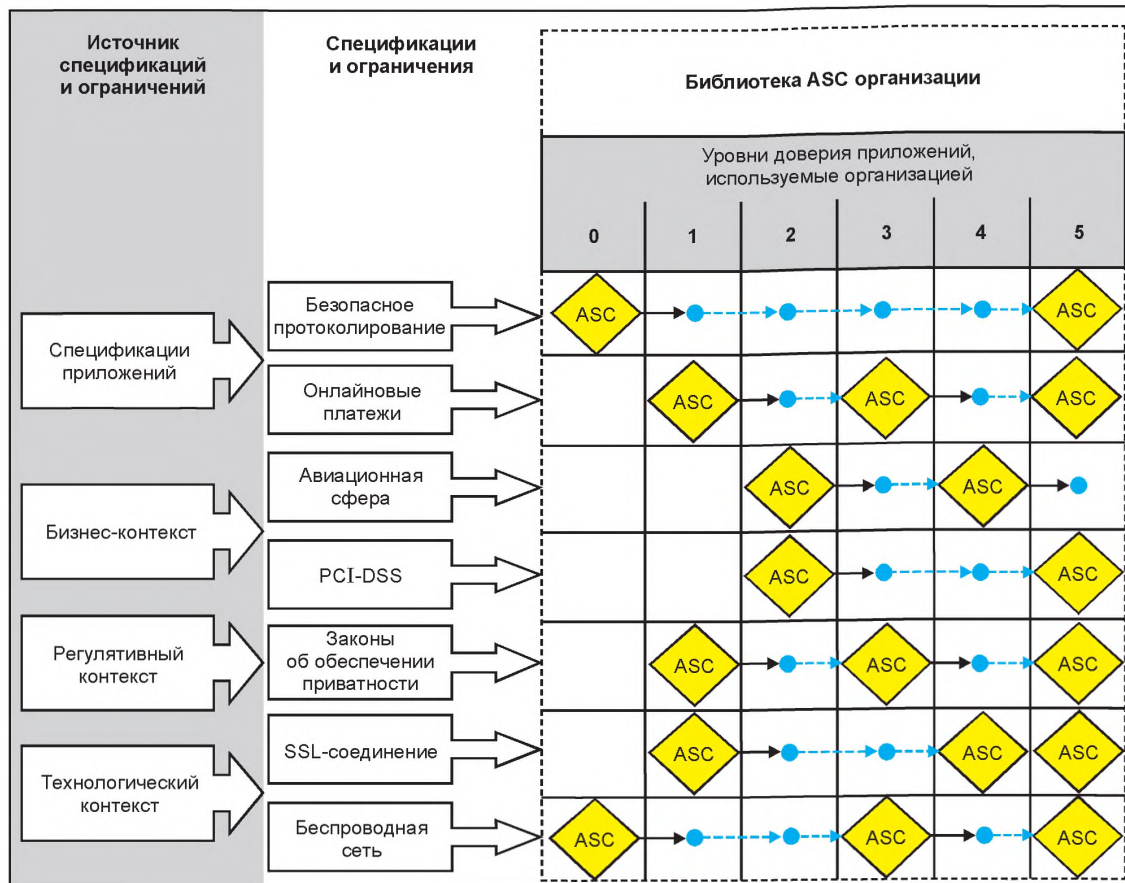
Источник спецификаций и ограничений

Спецификации и ограничения

Библиотека ASC организации

Уровни доверия приложений, используемые организацией

| 0 | 1 | 2 | 3 | 4 | 5 |
|---|---|---|---|---|---|
| ASC | | | | | ASC |
| | ASC | | ASC | | ASC |
| | | ASC | | ASC | |
| | | ASC | | | ASC |
| | ASC | | ASC | | ASC |
| | ASC | | | ASC | ASC |
| ASC | | | ASC | | ASC |

Спецификации приложений

Бизнес-контекст

Регулятивный контекст

Технологический контекст

Безопасное протоколирование

Онлайновые платежи

Авиационная сфера

PCI-DSS

Законы об обеспечении приватности

SSL-соединение

Беспроводная сеть